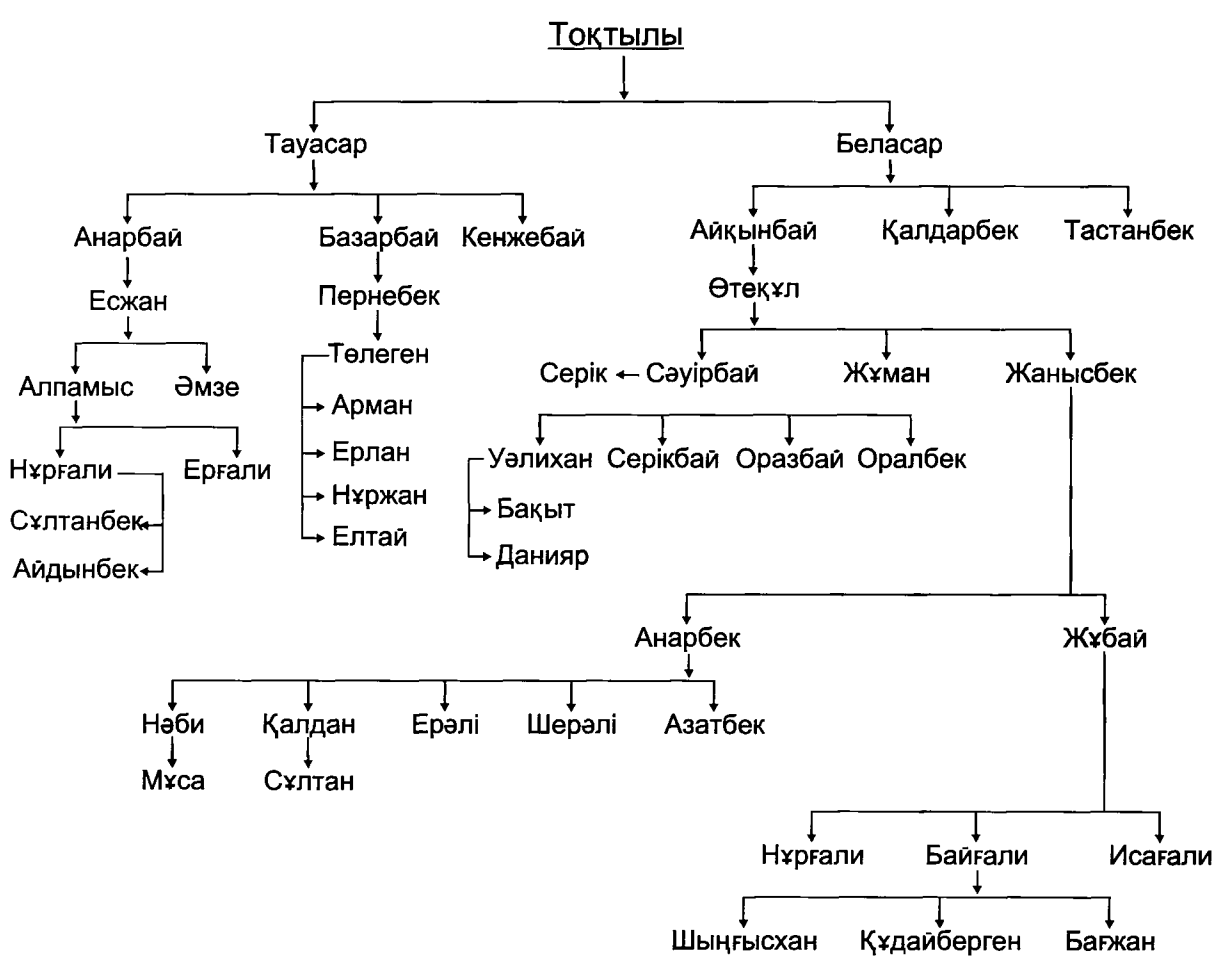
Тоқтылы

Тауасар
Беласар

Анарбай
Базарбай
Кенжебай
Айқынбай
Қалдарбек
Тастанбек

Есжан
Пернебек
Өтеқұл

Алпамыс
Әмзе
Төлеген
Арман
Ерлан
Нұржан
Елтай

Нұрғали
Ерғали
Сұлтанбек
Айдынбек

Серік
Сәуірбай
Жұман
Жанысбек

Уәлихан
Серікбай
Оразбай
Оралбек
Бақыт
Данияр

Анарбек
Жұбай

Нәби
Қалдан
Ерәлі
Шерәлі
Азатбек
Мұса
Сұлтан

Нұрғали
Байғали
Исағали

Шыңғысхан
Құдайберген
Бағжан